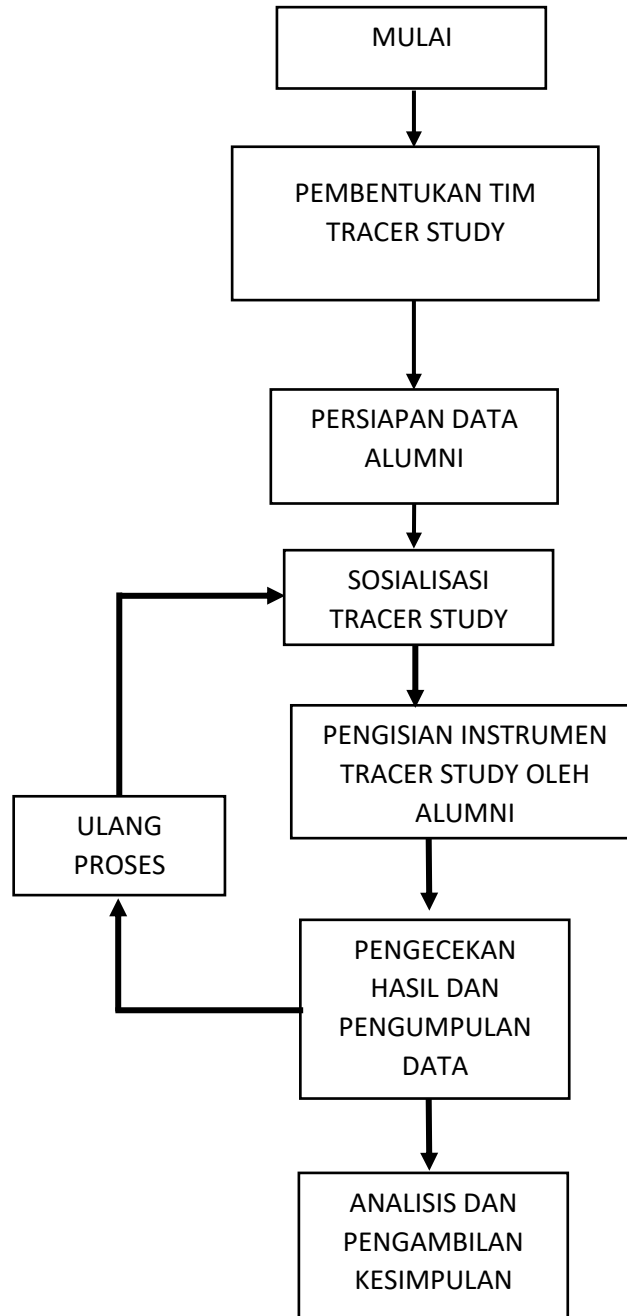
MULAI

PEMBENTUKAN TIM TRACER STUDY

PERSIAPAN DATA ALUMNI

SOSIALISASI TRACER STUDY

PENGISIAN INSTRUMEN TRACER STUDY OLEH ALUMNI

ULANG PROSES

PENGECEKAN HASIL DAN PENGUMPULAN DATA

ANALISIS DAN PENGAMBILAN KESIMPULAN